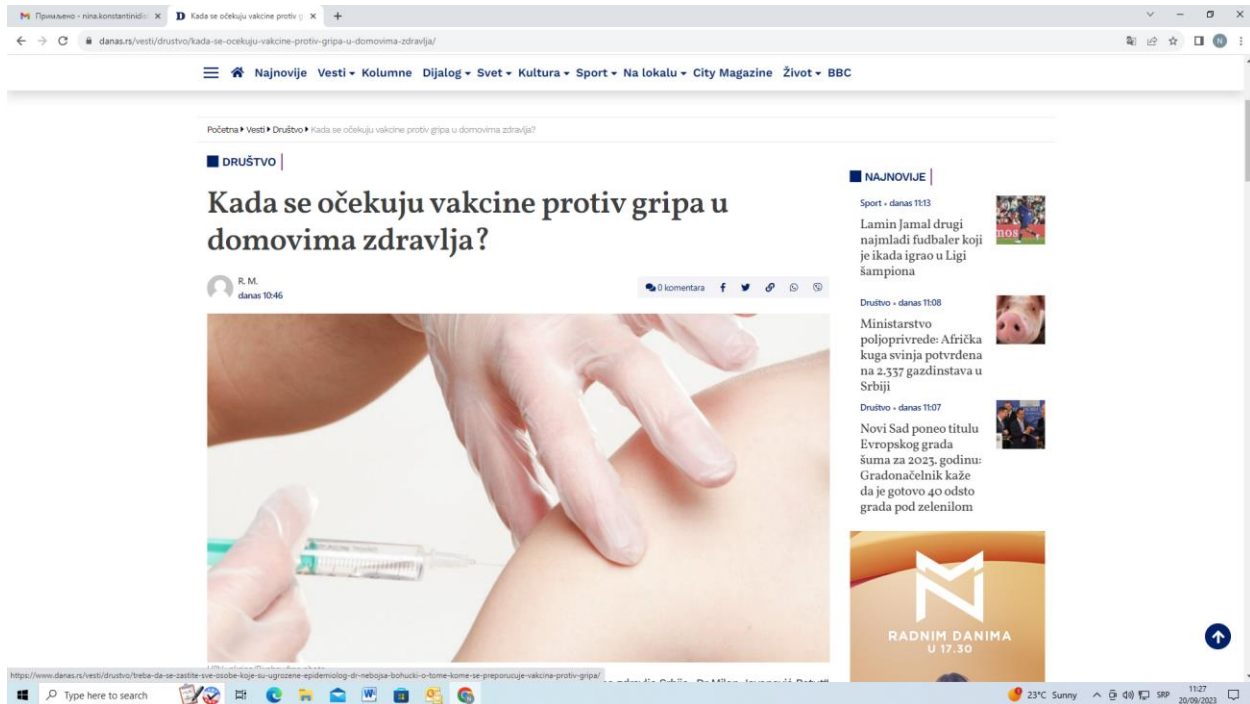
Примљено - nina.konstantinidis ×
Kada se očekuju vakcine protiv g ×
+
danas.rs/vesti/drustvo/kada-se-ocekuju-vakcine-protiv-gripa-u-domovima-zdravlja/

Najnovije Vesti Kolumne Dijalog Svet Kultura Sport Na lokalu City Magazine Život BBC

Početna ▸ Vesti ▸ Društvo ▸ Kada se očekuju vakcine protiv gripa u domovima zdravlja?

DRUŠTVO

Kada se očekuju vakcine protiv gripa u domovima zdravlja?

R. M.
danas 10:46

0 komentara

NAJNOVIJE

Sport • danas 11:13
Lamin Jamal drugi najmlađi fudbaler koji je ikada igrao u Ligi šampiona

Društvo • danas 11:08
Ministarstvo poljoprivrede: Afrička kuga svinja potvrđena na 2.337 gazdinstava u Srbiji

Društvo • danas 11:07
Novi Sad poneo titulu Evropskog grada šuma za 2023. godinu: Gradonačelnik kaže da je gotovo 40 odsto grada pod zelenilom

RADNIM DANIMA
U 17.30

https://www.danas.rs/vesti/drustvo/treba-da-se-zastite-sve-osobe-koje-su-ugrozene-epidemiolog-dr-nebojsa-bohucki-o-tome-kome-se-preporucuje-vakcina-protiv-gripa/

Type here to search

23°C Sunny SRP 11:27 20/09/2023